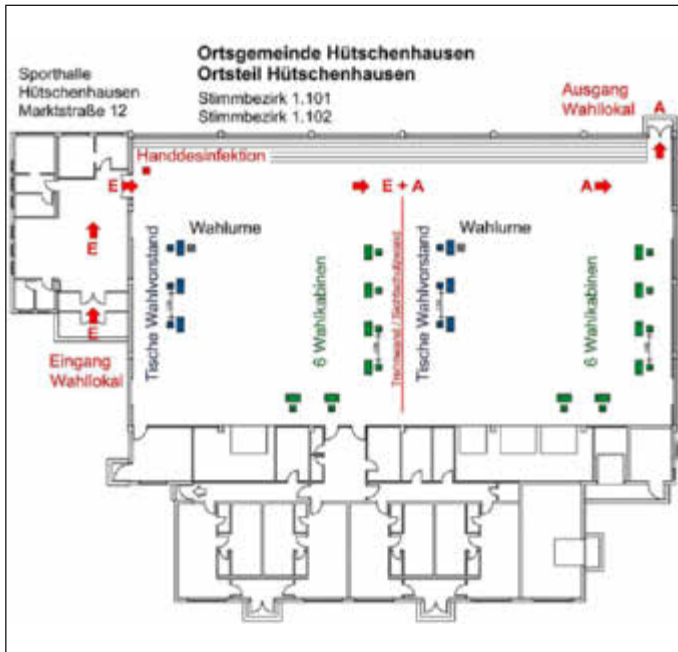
Sporthalle Hütschenhausen Marktstraße 12

Ortsgemeinde Hütschenhausen
Ortsteil Hütschenhausen

Stimmbezirk 1.101
Stimmbezirk 1.102

Ausgang Wahllokal

A

Handdesinfektion

E

E + A

A

E

Wahlurne

Wahlurne

Tische Wahlvorstand

6 Wahlkabinen

Trennwand / Sichtschutzwand

Tische Wahlvorstand

6 Wahlkabinen

E

Eingang Wahllokal